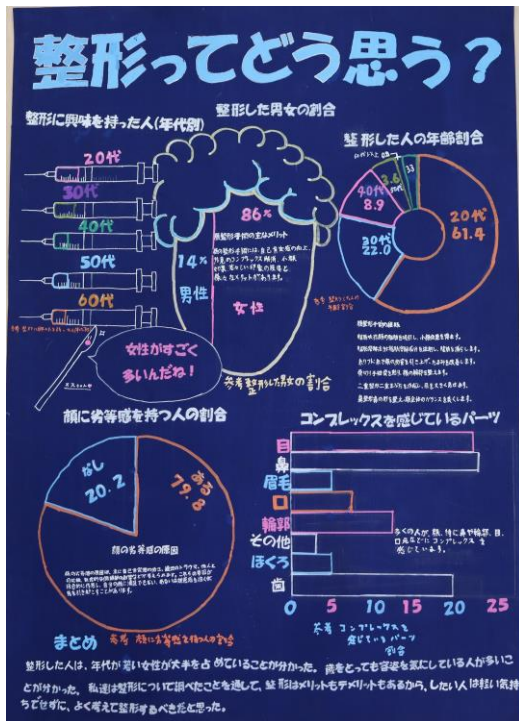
整形ってどう思う？

整形に興味を持った人（年代別）

20代
30代
40代
50代
60代

整形した男女の割合

86%
14%
男性
女性

女性がすごく多いんだね！

参考 整形した人数の割合

整形した人の年齢割合

20代 61.4
30代 22.0
40代 8.9
3.6
33

顔に劣等感を持つ人の割合

なし 20.2
ある 79.8

顔の劣等感の原因

コンプレックスを感じているパーツ

目
鼻
眉毛
口
輪郭
その他
ほくろ
歯

0 5 10 15 20 25

参考 コンプレックスを感じているパーツ

多くの人が、顔、特に鼻や輪郭、目、口元などにコンプレックスを感じている。

まとめ 参考 顔に劣等感を持つ人の割合

整形した人は、年代が若い女性が大半を占めていることが分かった。顔をとっても容姿を気にしている人が多いことが分かった。私達は整形について調べたことを通して、整形はメリットもデメリットもあるから、したい人は軽い気持ちでせずに、よく考えて整形するべきだと思った。